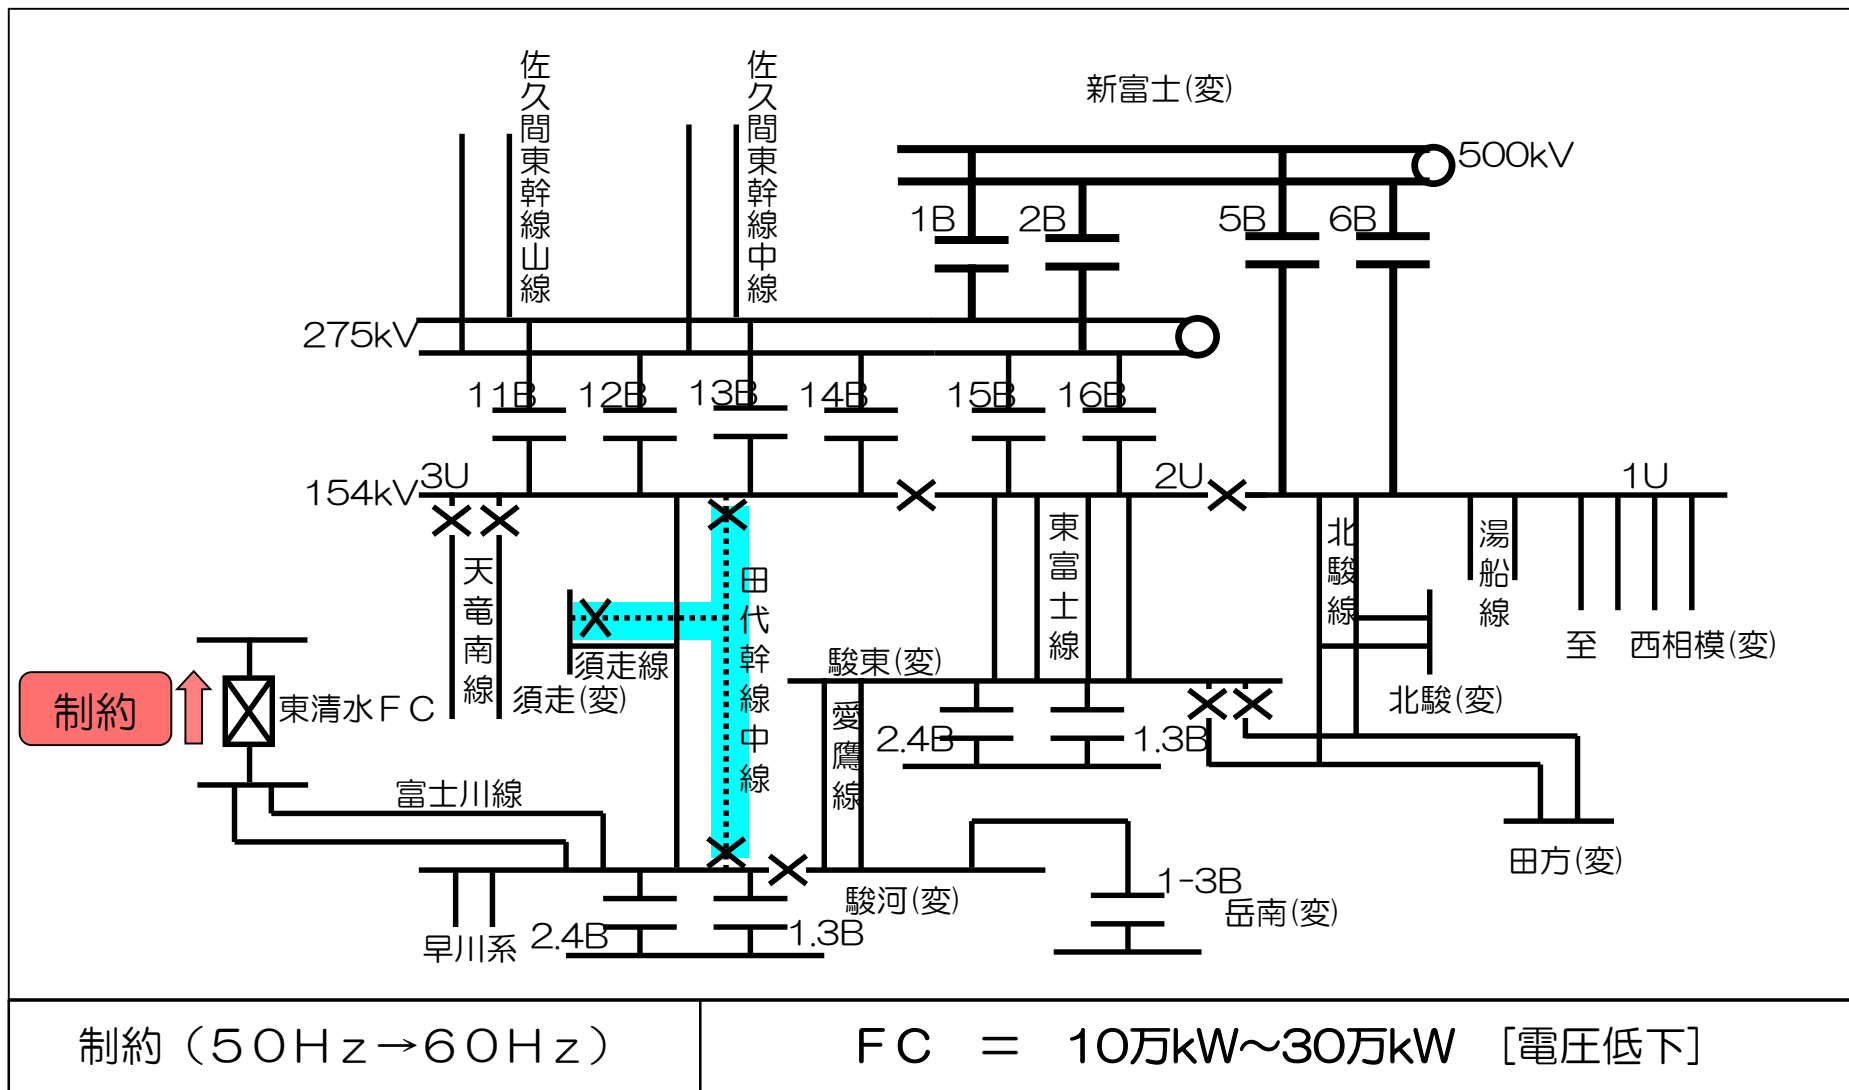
佐久間東幹線山線

佐久間東幹線中線

新富士(変)

500kV

1B 2B 5B 6B

275kV

11B 12B 13B 14B 15B 16B

154kV 3U

2U

1U

天竜南線

田代幹線中線

須走線

須走(変)

東富士線

北駿線

湯船線

至 西相模(変)

駿東(変)

北駿(変)

制約

東清水ＦＣ

愛鷹線

2.4B

1.3B

富士川線

田方(変)

1-3B

岳南(変)

駿河(変)

早川系 2.4B

1.3B

| 制約（５０Ｈｚ→６０Ｈｚ） | ＦＣ ＝ 10万kW～30万kW ［電圧低下］ |